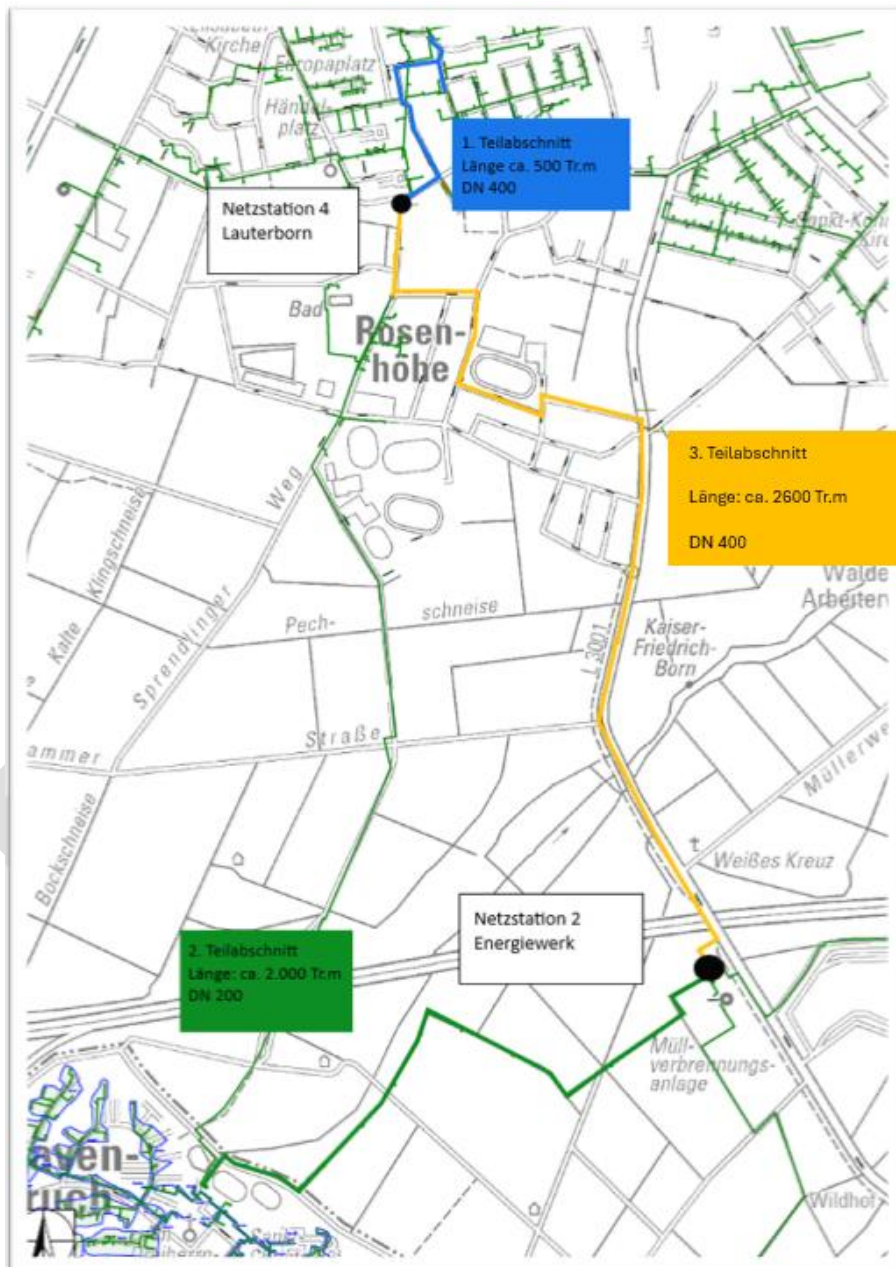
Kirche
Europaplatz
Händelplatz
1. Teilabschnitt
Länge ca. 500 Tr.m
DN 400
Netzstation 4
Lauterborn
Sankt-Ko
Kir
Bad
Rosenhöhe
3. Teilabschnitt
Länge: ca. 2600 Tr.m
DN 400
Weg
Klingschneise
Kalte
Sprendlinger
Pech-
schneise
Walde
Arbeiten
Kaiser-Friedrich-Born
L 3001
Straße
ammer
Müllerwe
Bockschneise
Weißes Kreuz
Netzstation 2
Energiewerk
2. Teilabschnitt
Länge: ca. 2.000 Tr.m
DN 200
Müllverbrennungsanlage
asen-
ruch
Wildhof